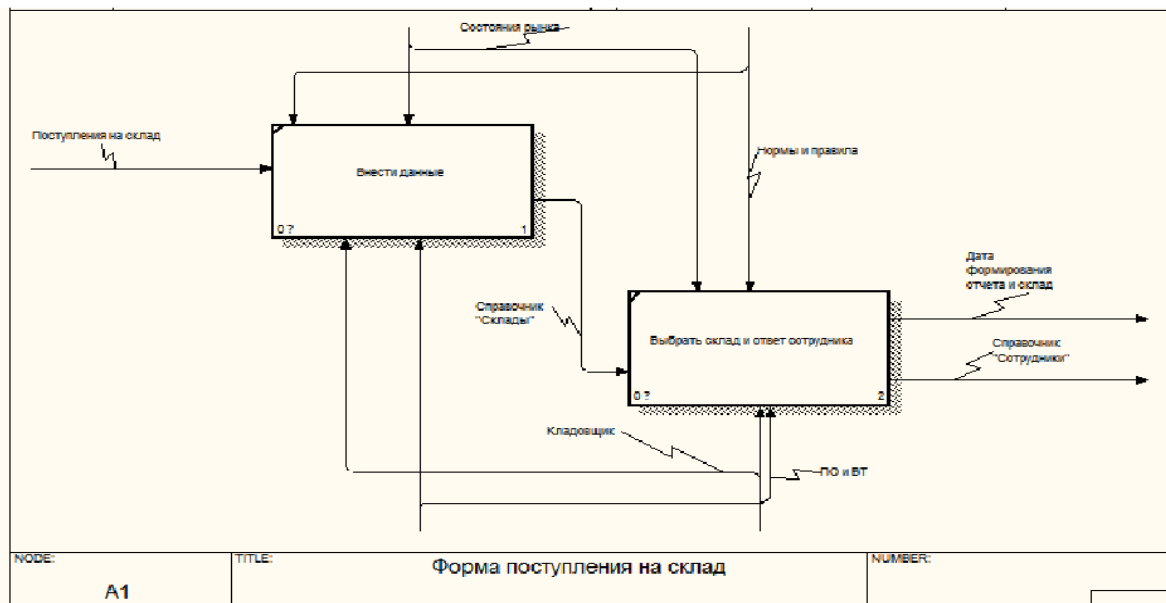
Состояния рынка

Поступления на склад

Внести данные

0 ?

1

Нормы и правила

Дата формирования отчета и склад

Справочник "Склады"

Выбрать склад и ответ сотрудника

Справочник "Сотрудники"

0 ?

2

Кладовщик

ПО и ВТ

NODE:

A1

TITLE:

Форма поступления на склад

NUMBER: